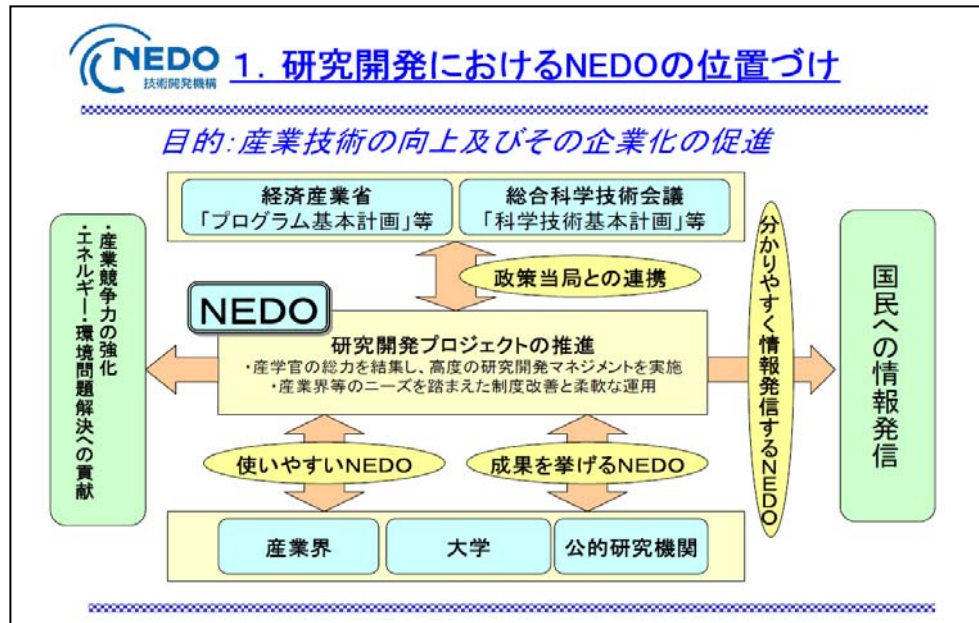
NEDO
技術開発機構

1．研究開発におけるNEDOの位置づけ

目的:産業技術の向上及びその企業化の促進

経済産業省
「プログラム基本計画」等

総合科学技術会議
「科学技術基本計画」等

・産業競争力の強化
・エネルギー・環境問題解決への貢献

政策当局との連携

NEDO

研究開発プロジェクトの推進
・産学官の総力を結集し、高度の研究開発マネジメントを実施
・産業界等のニーズを踏まえた制度改善と柔軟な運用

分かりやすく情報発信するNEDO

国民への情報発信

使いやすいNEDO

成果を挙げるNEDO

産業界

大学

公的研究機関